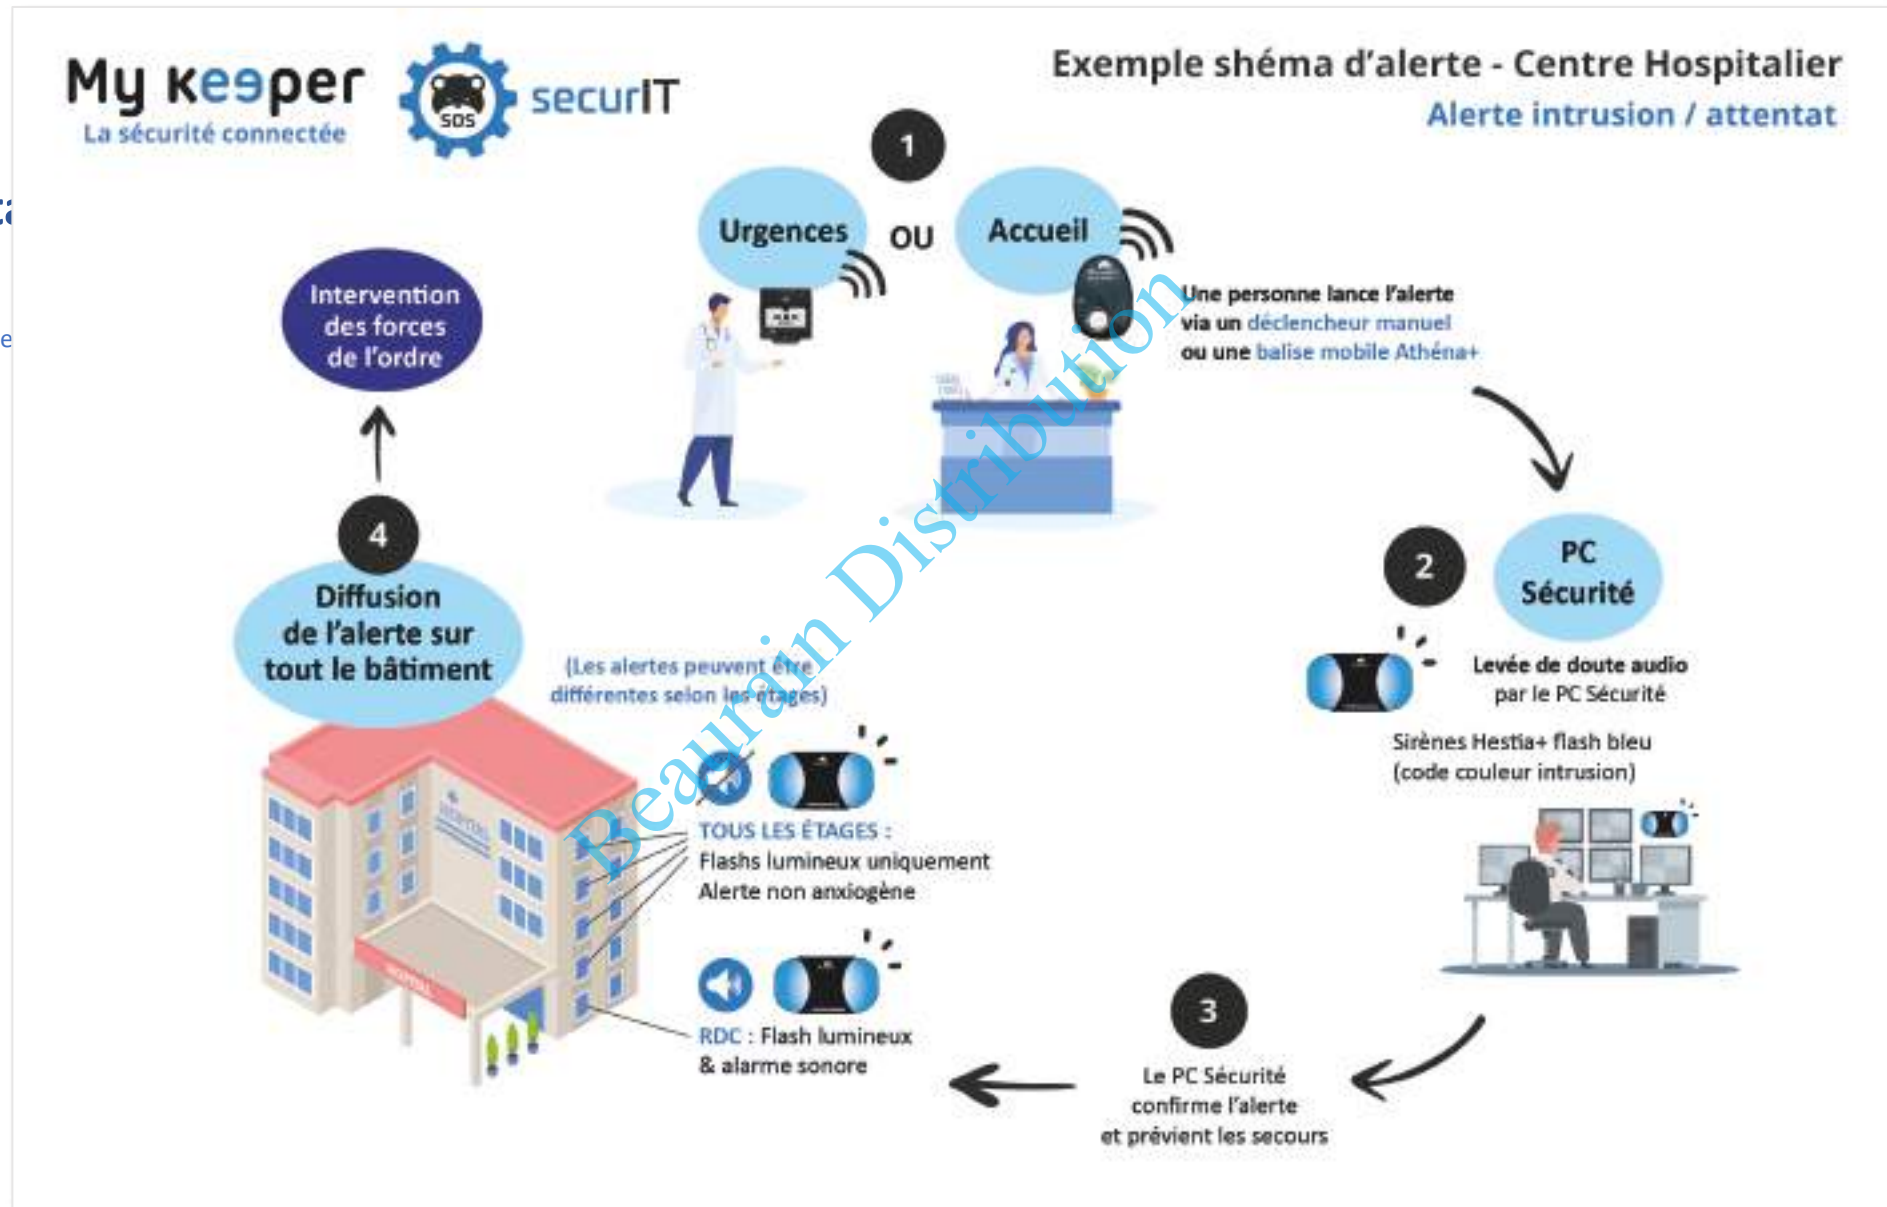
My keeper
La sécurité connectée

SOS
securIT

Exemple shéma d'alerte - Centre Hospitalier
Alerte intrusion / attentat

1

Urgences OU Accueil

Une personne lance l'alerte via un déclencheur manuel ou une balise mobile Athéna+

2

PC Sécurité

Levée de doute audio par le PC Sécurité

Sirènes Hestia+ flash bleu (code couleur intrusion)

3

Le PC Sécurité confirme l'alerte et prévient les secours

4

Diffusion de l'alerte sur tout le bâtiment

Intervention des forces de l'ordre

(Les alertes peuvent être différentes selon les étages)

TOUS LES ÉTAGES :
Flashs lumineux uniquement
Alerte non anxiogène

RDC : Flash lumineux
& alarme sonore

Beaurain Distribution